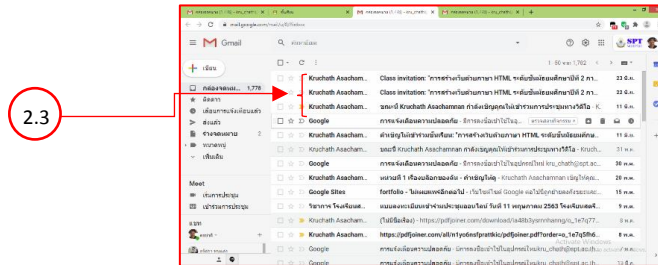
2.3

mail.google.com/mail/u/0/#inbox

Gmail

ค้นหาอีเมล

SPT

เขียน

กล่องจดหมาย 1,778
ติดดาว
เลื่อนการแจ้งเตือนแล้ว
ส่งแล้ว
ร่างจดหมาย 18
หมวดหมู่
เพิ่มเติม

Meet
เริ่มการประชุม
เข้าร่วมการประชุม

Hangouts

1–50 จาก 1,762

| | | |
|---|---|---|
| Kruchath Asacham. | Class invitation: "การสร้างเว็บด้วยภาษา HTML ระดับชั้นมัธยมศึกษาปีที่ 2 ภา... | 23 ม.ค. |
| Kruchath Asacham. | Class invitation: "การสร้างเว็บด้วยภาษา HTML ระดับชั้นมัธยมศึกษาปีที่ 2 ภา... | 23 ม.ค. |
| Kruchath Asacham. | ขอเชิญ Kruchath Asachamnan กำลังเชิญคุณให้เข้าร่วมการประชุมทางวิดีโอ - K... | 11 ม.ค. |
| Google | การแจ้งเตือนความปลอดภัย - มีการลงชื่อเข้าใช้ในอุปกรณ์ใหม่ | |
| Kruchath Asacham. | คำเชิญไปยังชั้นเรียน: "การสร้างเว็บด้วยภาษา HTML ระดับชั้นมัธยมศึกษาปี... | |
| Kruchath Asacham. | ขอเชิญ Kruchath Asachamnan กำลังเชิญคุณให้เข้าร่วมการประชุมทางวิดีโอ - Kruchath... | |
| Google | การแจ้งเตือนความปลอดภัย - มีการลงชื่อเข้าใช้ในอุปกรณ์ใหม่ kru_chath@spt.ac.th | 30 พ.ย. |
| Kruchath Asacham. | เอกสารที่ 1 เรื่องหลักของงาน - คำเชิญให้ดู - Kruchath Asachamnan เชิญให้คุณ... | 23 พ.ย. |
| Google Sites | fortfolio - ไม่เผยแพร่อีกต่อไป - เว็บไซต์ของ Google ต่อไปนี้ถูกยกเลิกการเผยแพร่... | 20 พ.ย. |
| วิชาการ โรงเรียนส. | แบบลงทะเบียนเข้าประชุมออนไลน์ วันที่ 11 พฤศจิกายน 2563 โรงเรียนเสตรี... | 11 พ.ย. |
| | (ไม่มีชื่อเรื่อง) - https://pdfjoiner.com/download/ia48b3yamnhaning/o_1e7q7... | 6 พ.ย. |
| Kruchath Asacham. | https://pdfjoiner.com/all/n1yo6esfpratkic/pdfjoiner.pdf?order=o_1e7q5fh6... | 6 พ.ย. |
| Google | การแจ้งเตือนความปลอดภัย - มีการลงชื่อเข้าใช้ในอุปกรณ์ใหม่ kru_chath@spt.ac.th | 4 พ.ย. |
| Google | การแจ้งเตือนความปลอดภัย - มีการลงชื่อเข้าใช้ในอุปกรณ์ใหม่ kru_chath@spt.ac.th | |

Activate Windows